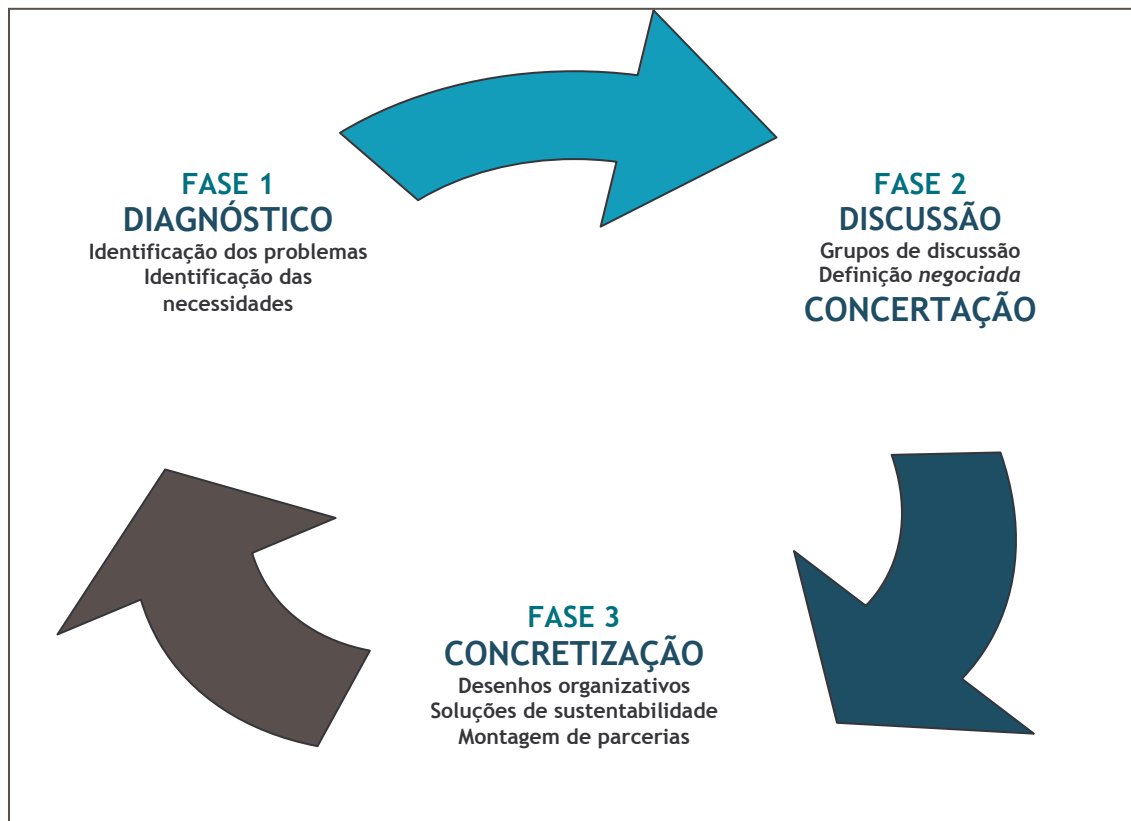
FASE 1
DIAGNÓSTICO
Identificação dos problemas
Identificação das necessidades

FASE 2
DISCUSSÃO
Grupos de discussão
Definição *negociada*
CONCERTAÇÃO

FASE 3
CONCRETIZAÇÃO
Desenhos organizativos
Soluções de sustentabilidade
Montagem de parcerias